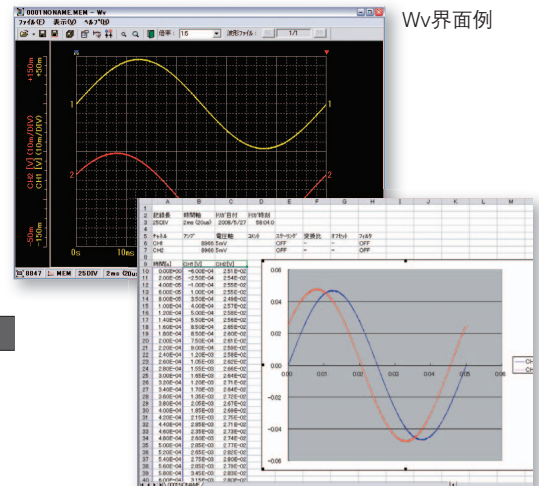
0001NONAME.MEM - Wv
ファイル(F) 表示(V) ヘルプ(H)
倍率: 16 波形ファイル: 1/1

Wv界面例

+150m
+30m
CH2 [V] (10m/DIV)
CH1 [V] (10m/DIV)
-30m
-150m
1
2
0s
10ms
8847
MEM
250DIV
2ms

|  | A | B | C | D | E | F | G | H | I | J | K | L | M |
|---|---|---|---|---|---|---|---|---|---|---|---|---|---|
| 1 |  |  |  |  |  |  |  |  |  |  |  |  |  |
| 2 | 記録長 | 時間軸 | トリガ日付 | トリガ時刻 |  |  |  |  |  |  |  |  |  |
| 3 | 25DIV | 2ms (20us) | 2008/5/27 | 59:04.0 |  |  |  |  |  |  |  |  |  |
| 4 |  |  |  |  |  |  |  |  |  |  |  |  |  |
| 5 | チャネル | アンプ | 電圧軸 | コメント | スケーリング | 変換比 | オフセット | フィルタ |  |  |  |  |  |
| 6 | CH1 |  | 8966.5mV |  | OFF | - | - | OFF |  |  |  |  |  |
| 7 | CH2 |  | 8966.5mV |  | OFF | - | - | OFF |  |  |  |  |  |
| 8 |  |  |  |  |  |  |  |  |  |  |  |  |  |
| 9 | 時間[s] | CH1[V] | CH2[V] |  |  |  |  |  |  |  |  |  |  |
| 10 | 0.00E+00 | -5.00E-04 | 2.51E-02 |  |  |  |  |  |  |  |  |  |  |
| 11 | 2.00E-05 | -2.50E-04 | 2.54E-02 |  |  |  |  |  |  |  |  |  |  |
| 12 | 4.00E-05 | -1.00E-04 | 2.55E-02 |  |  |  |  |  |  |  |  |  |  |
| 13 | 6.00E-05 | 1.00E-04 | 2.55E-02 |  |  |  |  |  |  |  |  |  |  |
| 14 | 8.00E-05 | 3.50E-04 | 2.49E-02 |  |  |  |  |  |  |  |  |  |  |
| 15 | 1.00E-04 | 4.00E-04 | 2.57E-02 |  |  |  |  |  |  |  |  |  |  |
| 16 | 1.20E-04 | 5.00E-04 | 2.58E-02 |  |  |  |  |  |  |  |  |  |  |
| 17 | 1.40E-04 | 5.50E-04 | 2.56E-02 |  |  |  |  |  |  |  |  |  |  |
| 18 | 1.60E-04 | 8.50E-04 | 2.65E-02 |  |  |  |  |  |  |  |  |  |  |
| 19 | 1.80E-04 | 8.50E-04 | 2.60E-02 |  |  |  |  |  |  |  |  |  |  |
| 20 | 2.00E-04 | 7.50E-04 | 2.61E-02 |  |  |  |  |  |  |  |  |  |  |
| 21 | 2.20E-04 | 8.00E-04 | 2.59E-02 |  |  |  |  |  |  |  |  |  |  |
| 22 | 2.40E-04 | 1.20E-03 | 2.59E-02 |  |  |  |  |  |  |  |  |  |  |
| 23 | 2.60E-04 | 1.05E-03 | 2.62E-02 |  |  |  |  |  |  |  |  |  |  |
| 24 | 2.80E-04 | 1.55E-03 | 2.66E-02 |  |  |  |  |  |  |  |  |  |  |
| 25 | 3.00E-04 | 1.65E-03 | 2.64E-02 |  |  |  |  |  |  |  |  |  |  |
| 26 | 3.20E-04 | 1.20E-03 | 2.71E-02 |  |  |  |  |  |  |  |  |  |  |
| 27 | 3.40E-04 | 1.70E-03 | 2.64E-02 |  |  |  |  |  |  |  |  |  |  |
| 28 | 3.60E-04 | 1.35E-03 | 2.72E-02 |  |  |  |  |  |  |  |  |  |  |
| 29 | 3.80E-04 | 2.05E-03 | 2.67E-02 |  |  |  |  |  |  |  |  |  |  |
| 30 | 4.00E-04 | 1.95E-03 | 2.69E-02 |  |  |  |  |  |  |  |  |  |  |
| 31 | 4.20E-04 | 2.15E-03 | 2.75E-02 |  |  |  |  |  |  |  |  |  |  |
| 32 | 4.40E-04 | 2.95E-03 | 2.71E-02 |  |  |  |  |  |  |  |  |  |  |
| 33 | 4.60E-04 | 2.35E-03 | 2.73E-02 |  |  |  |  |  |  |  |  |  |  |
| 34 | 4.80E-04 | 2.60E-03 | 2.74E-02 |  |  |  |  |  |  |  |  |  |  |
| 35 | 5.00E-04 | 2.85E-03 | 2.77E-02 |  |  |  |  |  |  |  |  |  |  |
| 36 | 5.20E-04 | 2.65E-03 | 2.82E-02 |  |  |  |  |  |  |  |  |  |  |
| 37 | 5.40E-04 | 2.75E-03 | 2.80E-02 |  |  |  |  |  |  |  |  |  |  |
| 38 | 5.60E-04 | 2.85E-03 | 2.78E-02 |  |  |  |  |  |  |  |  |  |  |
| 39 | 5.80E-04 | 3.45E-03 | 2.83E-02 |  |  |  |  |  |  |  |  |  |  |
| 40 | 6.00E-04 | 3.15E-03 | 2.80E-02 |  |  |  |  |  |  |  |  |  |  |

0.06
0.04
0.02
0
0.00
0.01
0.02
0.03
0.04
0.05
-0.02
-0.04
-0.06
CH
CH